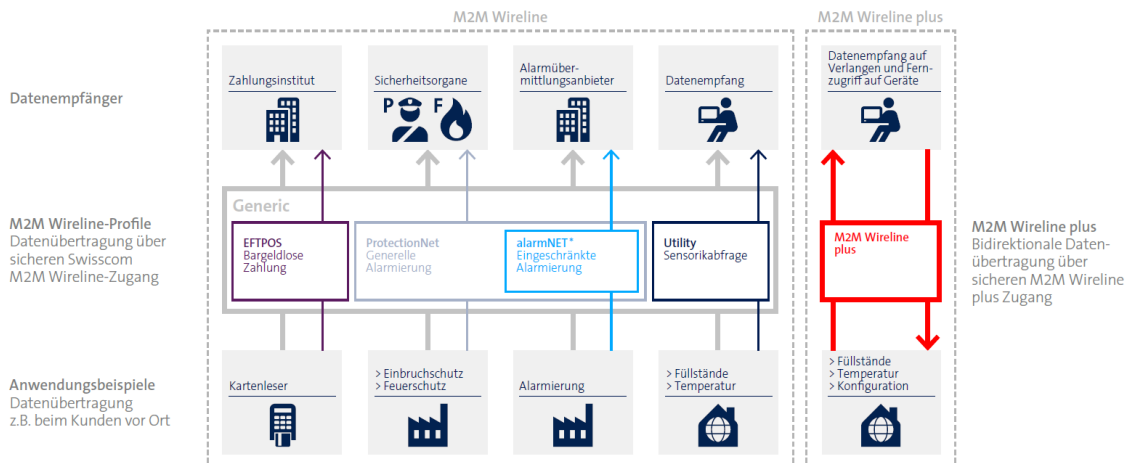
M2M Wireline

M2M Wireline plus

Datenempfänger

Zahlungsinstitut

Sicherheitsorgane

P F

Alarmübermittlungsanbieter

Datenempfang

Datenempfang auf Verlangen und Fernzugriff auf Geräte

M2M Wireline-Profile
Datenübertragung über sicheren Swisscom M2M Wireline-Zugang

Generic

EFTPOS
Bargeldlose Zahlung

ProtectionNet
Generelle Alarmierung

alarmNET*
Eingeschränkte Alarmierung

Utility
Sensorikabfrage

M2M Wireline plus

M2M Wireline plus
Bidirektionale Datenübertragung über sicheren M2M Wireline plus Zugang

Anwendungsbeispiele
Datenübertragung z.B. beim Kunden vor Ort

Kartenleser

> Einbruchschutz
> Feuerschutz

Alarmierung

> Füllstände
> Temperatur

> Füllstände
> Temperatur
> Konfiguration